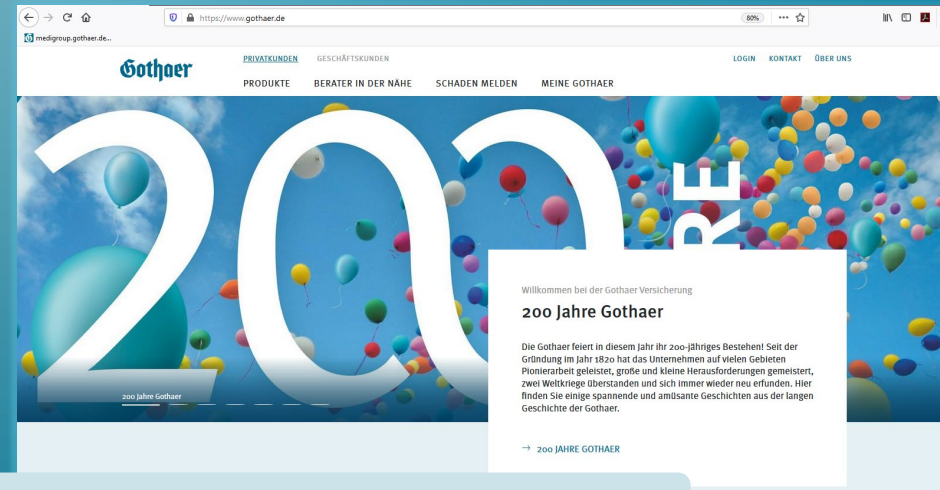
https://www.gothaer.de

80%

medigroup.gothaer.de...

Gothaer

PRIVATKUNDEN GESCHÄFTSKUNDEN

LOGIN KONTAKT ÜBER UNS

PRODUKTE BERATER IN DER NÄHE SCHADEN MELDEN MEINE GOTHAER

200 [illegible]RE

200 Jahre Gothaer

Willkommen bei der Gothaer Versicherung

200 Jahre Gothaer

Die Gothaer feiert in diesem Jahr ihr 200-jähriges Bestehen! Seit der Gründung im Jahr 1820 hat das Unternehmen auf vielen Gebieten Pionierarbeit geleistet, große und kleine Herausforderungen gemeistert, zwei Weltkriege überstanden und sich immer wieder neu erfunden. Hier finden Sie einige spannende und amüsante Geschichten aus der langen Geschichte der Gothaer.

→ 200 JAHRE GOTHAER